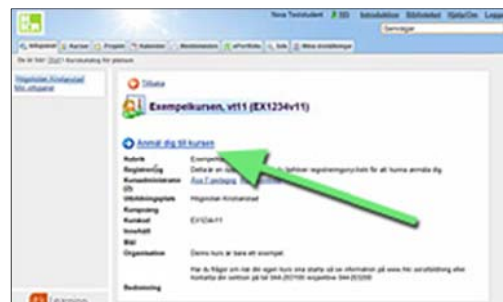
Nova Teststudent | RSS | Introduktion | Bibliotekel | Hjälp/Om | Logg

Samsökgen

Infopanel | Kurser | Projekt | Kalender | Meddelanden | ePortfolio | Sök | Mina inställningar

Du är här: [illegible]

Högskolan Kristianstad
Min infopanel

Tillbaka

Exempelkursen, vt11 (EX1234v11)

Anmäl dig till kursen

Rubrik | Exempel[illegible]
Registrering | Detta är en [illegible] behöver registreringsnyckeln för att kunna anmäla dig.
Kursadministratör(er) | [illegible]
Utbildningsplats | Högskolan Kristianstad
Kursgrupp |
Kurskod | EX1234v11
Innehåll |
Bild |
Organisation | Denna kurs är bara ett exempel.
| Har du frågor om när din egen kurs ska starta så se information på www.hkr.se/utbildning eller kontakta din kansliet på tel 044-203100 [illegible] 044-203200
Bedömning |